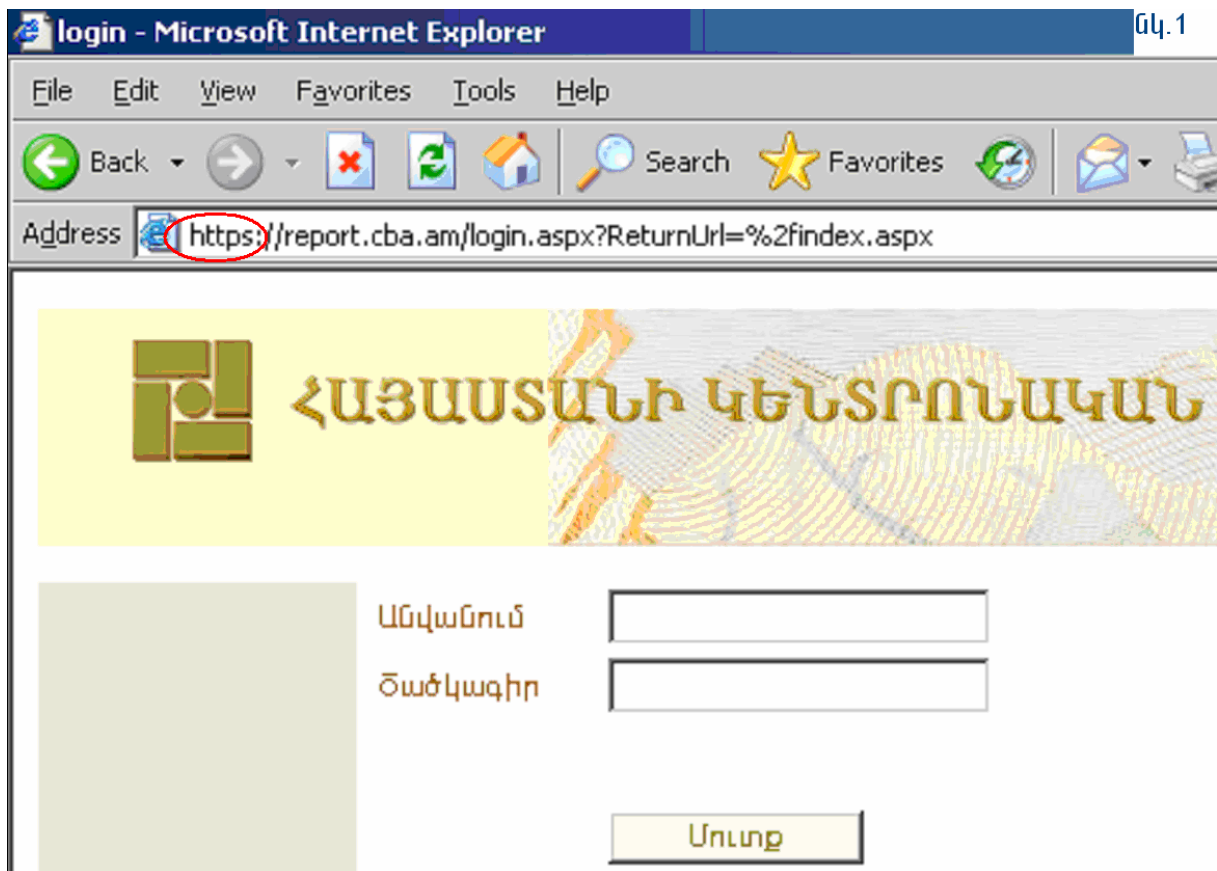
login - Microsoft Internet Explorer

Նկ.1

File Edit View Favorites Tools Help

Back Search Favorites

Address https://report.cba.am/login.aspx?ReturnUrl=%2findex.aspx

ՀԱՅԱՍՏԱՆԻ ԿԵՆՏՐՈՆԱԿԱՆ

Անվանում

Ծածկագիր

Մուտք